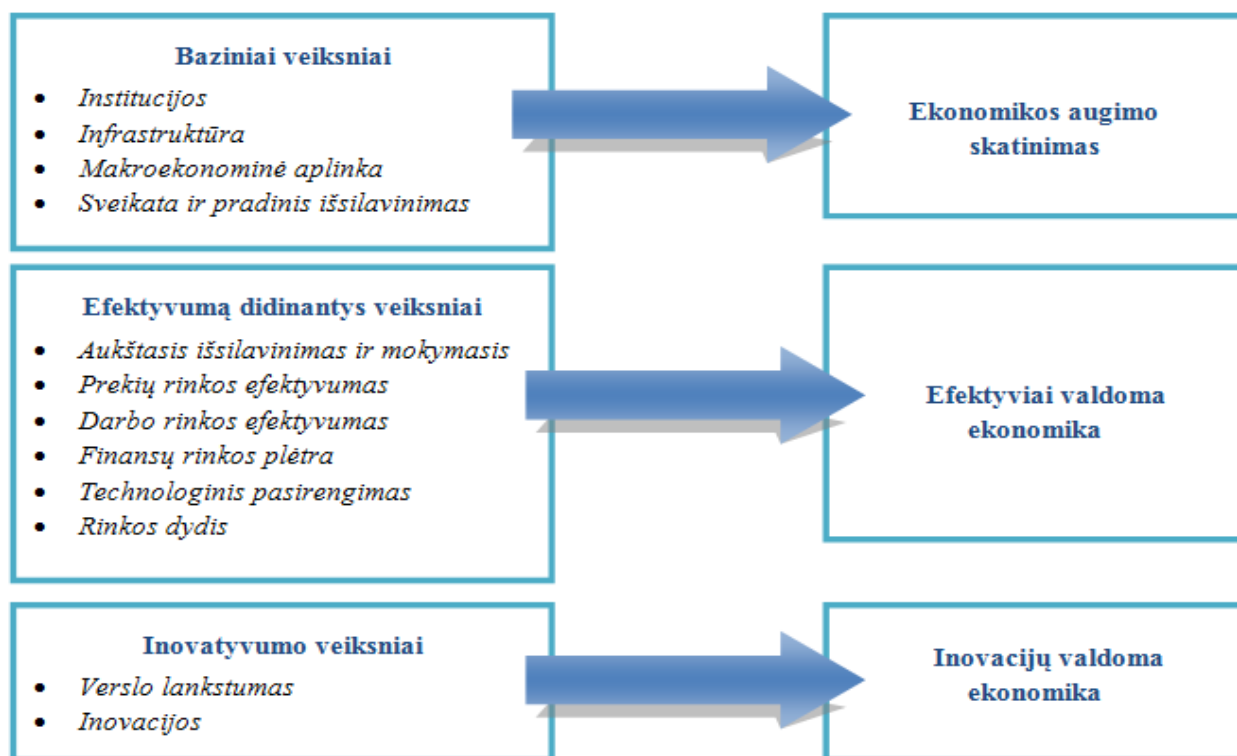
Baziniai veiksniai
- Institucijos
- Infrastruktūra
- Makroekonominė aplinka
- Sveikata ir pradinis išsilavinimas

Ekonomikos augimo skatinimas

Efektyvumą didinantys veiksniai
- Aukštasis išsilavinimas ir mokymasis
- Prekių rinkos efektyvumas
- Darbo rinkos efektyvumas
- Finansų rinkos plėtra
- Technologinis pasirengimas
- Rinkos dydis

Efektyviai valdoma ekonomika

Inovatyvumo veiksniai
- Verslo lankstumas
- Inovacijos

Inovacijų valdoma ekonomika